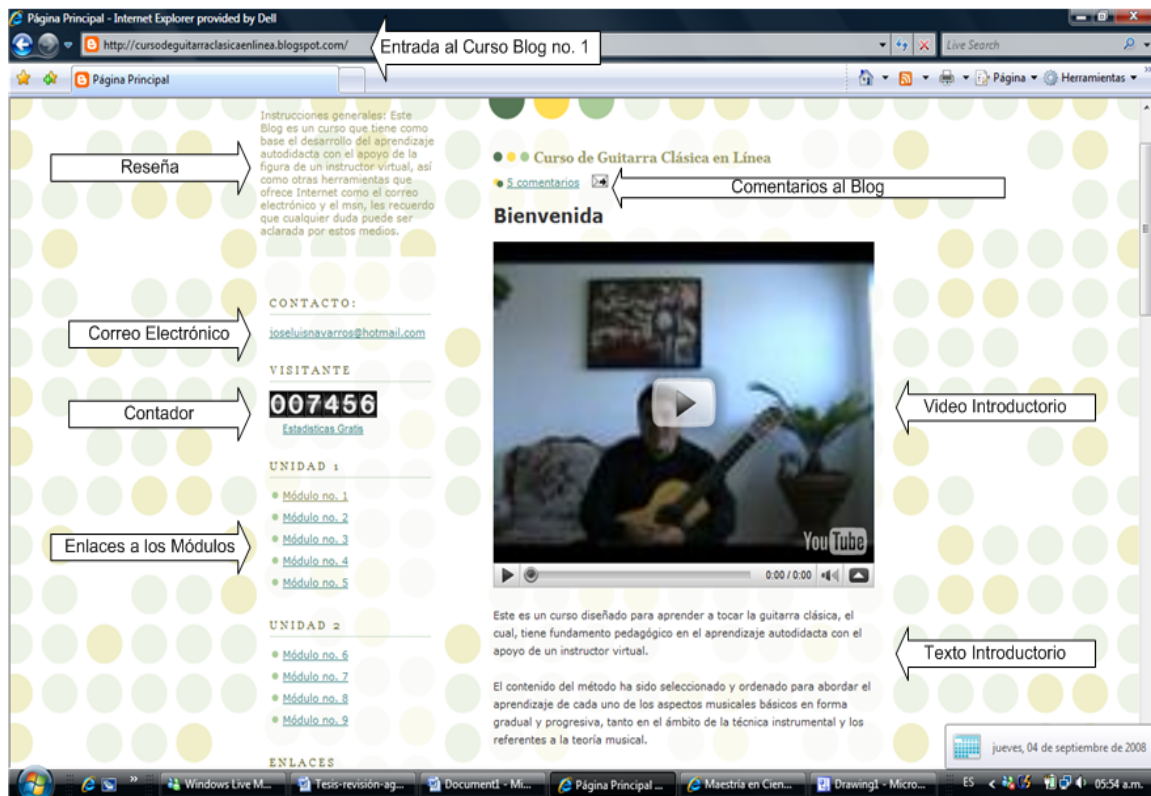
Página Principal - Internet Explorer provided by Dell

http://cursodeguitarraclasicaenlinea.blogspot.com/

Entrada al Curso Blog no. 1

Live Search

Página Principal

Página ▾ Herramientas ▾

Instrucciones generales: Este Blog es un curso que tiene como base el desarrollo del aprendizaje autodidacta con el apoyo de la figura de un instructor virtual, así como otras herramientas que ofrece Internet como el correo electrónico y el msn, les recuerdo que cualquier duda puede ser aclarada por estos medios.

Reseña

Curso de Guitarra Clásica en Línea

5 comentarios

Comentarios al Blog

Bienvenida

CONTACTO:

Correo Electrónico

joseluisnavarros@hotmail.com

VISITANTE

Contador

007456

Estadisticas Gratis

Video Introductorio

YouTube

0:00 / 0:00

UNIDAD 1

Módulo no. 1
Módulo no. 2
Módulo no. 3
Módulo no. 4
Módulo no. 5

Enlaces a los Módulos

UNIDAD 2

Módulo no. 6
Módulo no. 7
Módulo no. 8
Módulo no. 9

ENLACES

Este es un curso diseñado para aprender a tocar la guitarra clásica, el cual, tiene fundamento pedagógico en el aprendizaje autodidacta con el apoyo de un instructor virtual.

Texto Introductorio

El contenido del método ha sido seleccionado y ordenado para abordar el aprendizaje de cada uno de los aspectos musicales básicos en forma gradual y progresiva, tanto en el ámbito de la técnica instrumental y los referentes a la teoría musical.

jueves, 04 de septiembre de 2008

Windows Live M... Tesis-revisión-ag... Document1 - Mi... Página Principal ... Maestría en Cien... Drawing1 - Micro...

ES 05:54 a.m.